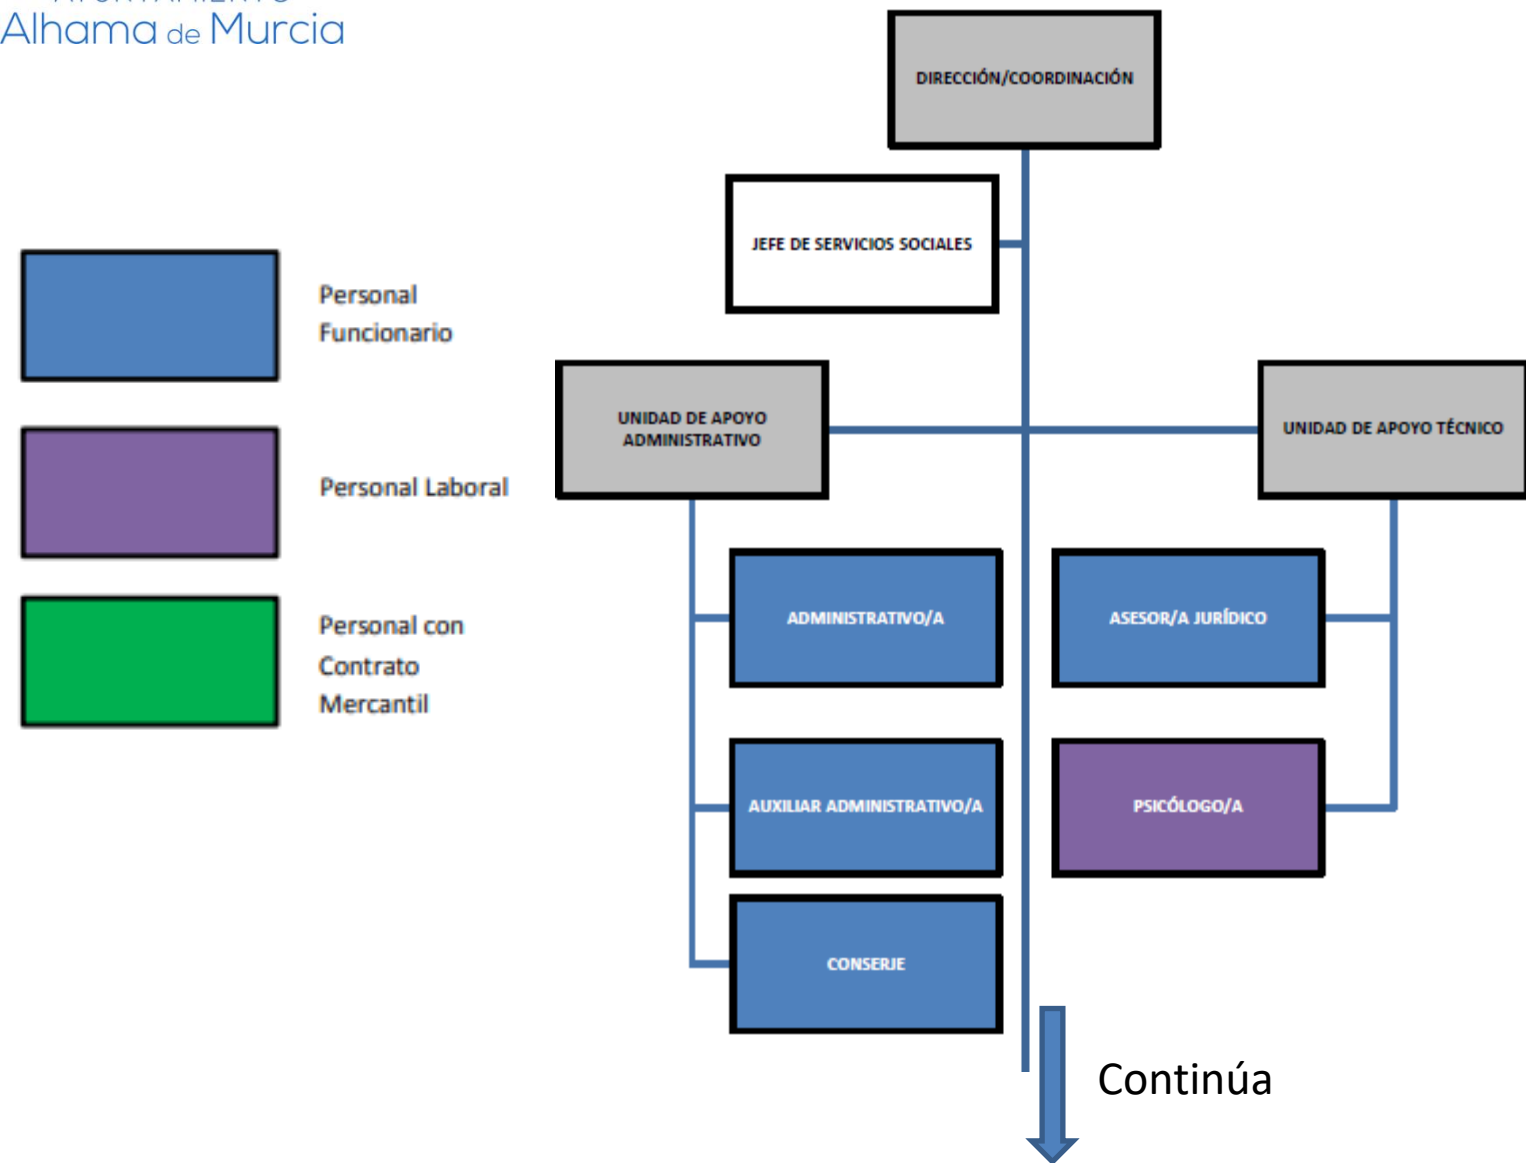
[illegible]
Alhama de Murcia

Personal Funcionario

Personal Laboral

Personal con Contrato Mercantil

DIRECCIÓN/COORDINACIÓN

JEFE DE SERVICIOS SOCIALES

UNIDAD DE APOYO ADMINISTRATIVO

UNIDAD DE APOYO TÉCNICO

ADMINISTRATIVO/A

AUXILIAR ADMINISTRATIVO/A

CONSERJE

ASESOR/A JURÍDICO

PSICÓLOGO/A

Continúa